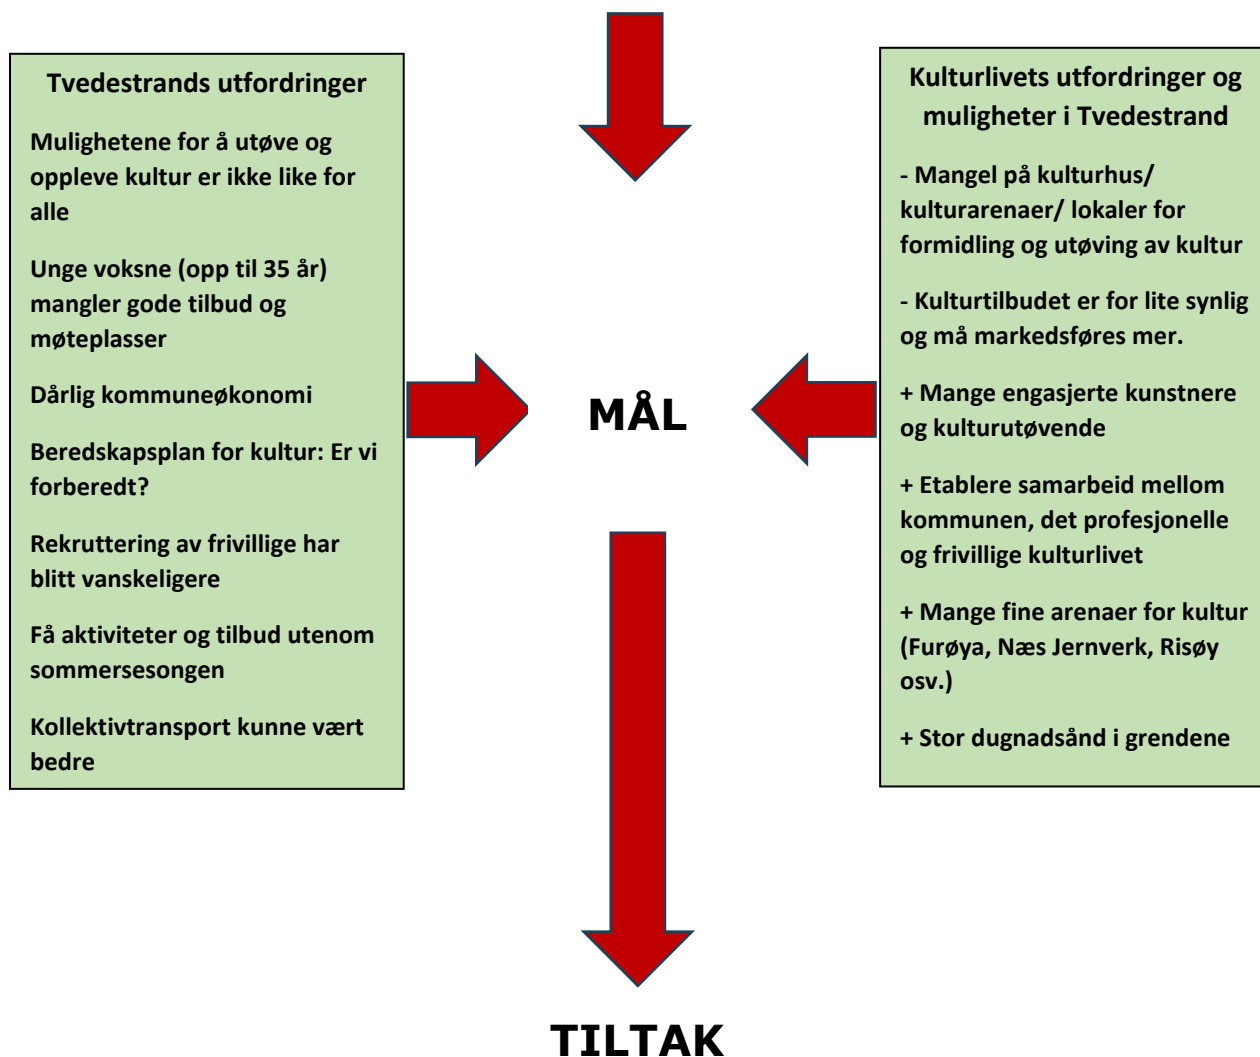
Tvedestrands utfordringer

Mulighetene for å utøve og oppleve kultur er ikke like for alle

Unge voksne (opp til 35 år) mangler gode tilbud og møteplasser

Dårlig kommuneøkonomi

Beredskapsplan for kultur: Er vi forberedt?

Rekruttering av frivillige har blitt vanskeligere

Få aktiviteter og tilbud utenom sommersesongen

Kollektivtransport kunne vært bedre

MÅL

Kulturlivets utfordringer og muligheter i Tvedestrand

- Mangel på kulturhus/ kulturarenaer/ lokaler for formidling og utøving av kultur

- Kulturtilbudet er for lite synlig og må markedsføres mer.

+ Mange engasjerte kunstnere og kulturutøvende

+ Etablere samarbeid mellom kommunen, det profesjonelle og frivillige kulturlivet

+ Mange fine arenaer for kultur (Furøya, Næs Jernverk, Risøy osv.)

+ Stor dugnadsånd i grendene

TILTAK